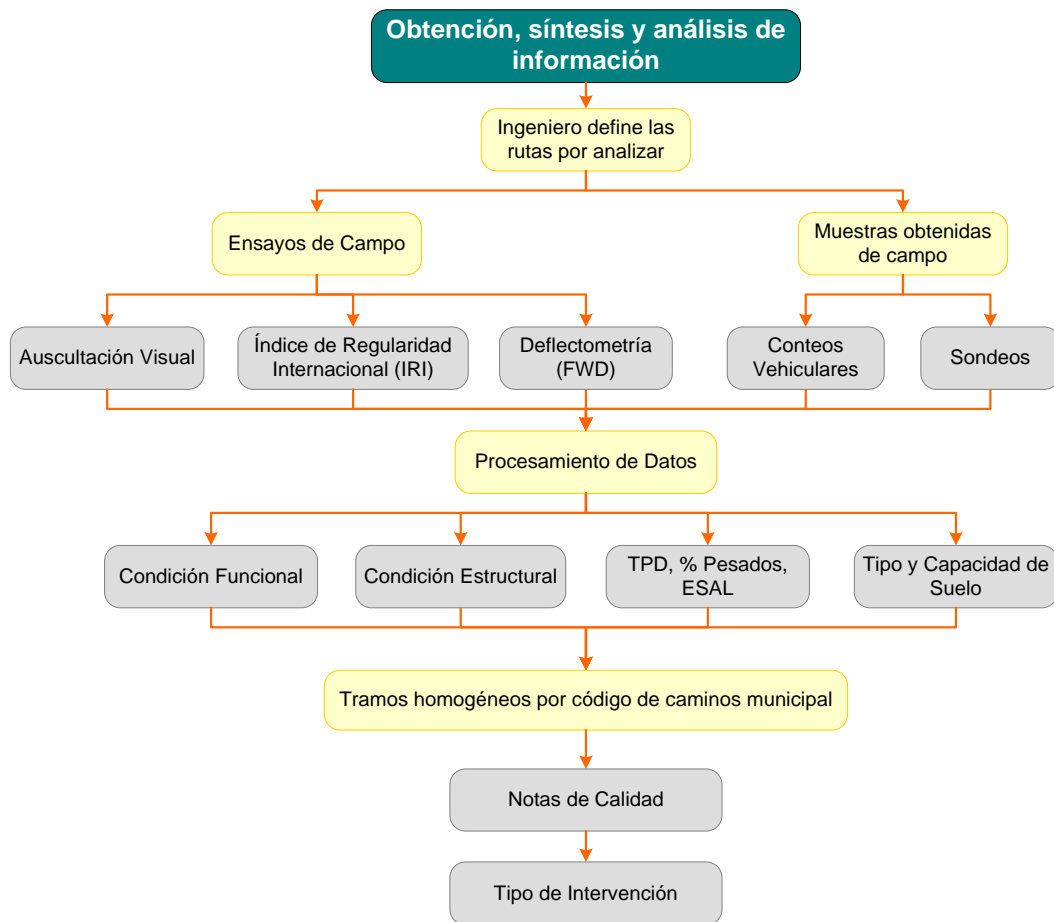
Obtención, síntesis y análisis de información

Ingeniero define las rutas por analizar

Ensayos de Campo

Muestras obtenidas de campo

Auscultación Visual

Índice de Regularidad Internacional (IRI)

Deflectometría (FWD)

Conteos Vehiculares

Sondeos

Procesamiento de Datos

Condición Funcional

Condición Estructural

TPD, % Pesados, ESAL

Tipo y Capacidad de Suelo

Tramos homogéneos por código de caminos municipal

Notas de Calidad

Tipo de Intervención